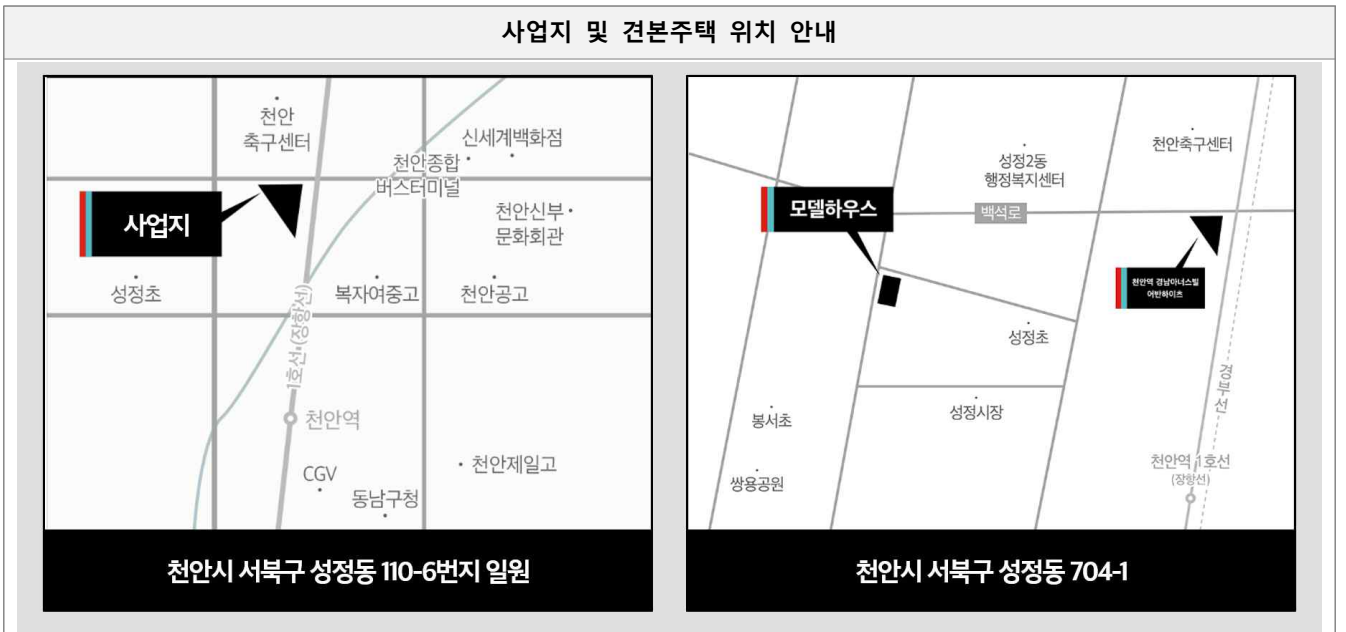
사업지 및 견본주택 위치 안내

천안 축구센터

신세계백화점

천안종합 버스터미널

사업지

천안신부 문화회관

성정초

복자여중고

천안공고

1호선(장항선)

천안역

CGV

동남구청

천안제일고

천안시 서북구 성정동 110-6번지 일원

성정2동 행정복지센터

천안축구센터

모델하우스

백석로

천안역 경남아너스빌 어반하이츠

성정초

경부선

봉서초

성정시장

쌍용공원

천안역 1호선 (장항선)

천안시 서북구 성정동 704-1